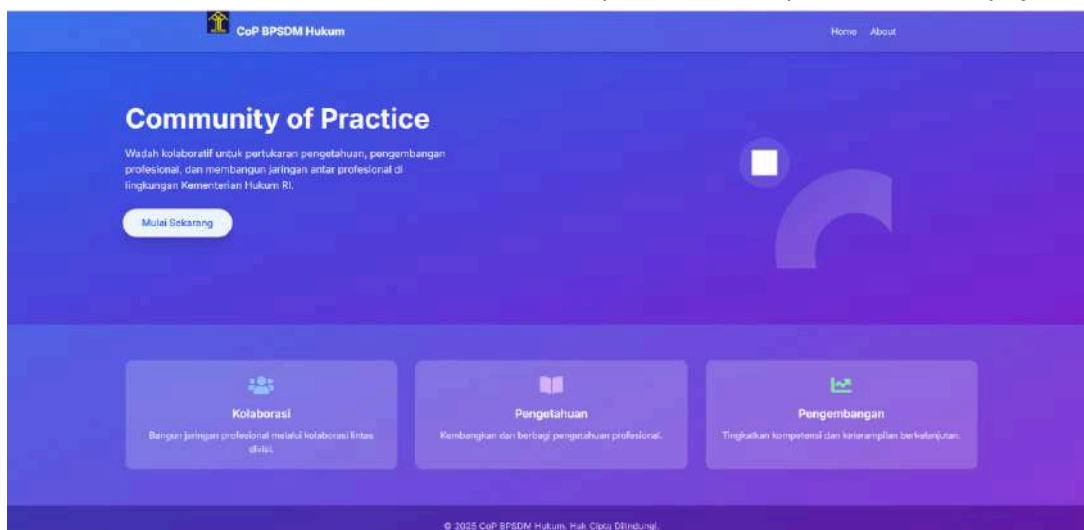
CoP BPSDM Hukum

Home About

Community of Practice

Wadah kolaboratif untuk pertukaran pengetahuan, pengembangan profesional, dan membangun jaringan antar profesional di lingkungan Kementerian Hukum RI.

Mulai Sekarang

Kolaborasi

Bangun jaringan profesional melalui kolaborasi lintas divisi.

Pengetahuan

Kembangkan dan berbagi pengetahuan profesional.

Pengembangan

Tingkatkan kompetensi dan keterampilan berkelanjutan.

© 2025 CoP BPSDM Hukum. Hak Cipta Dilindungi.